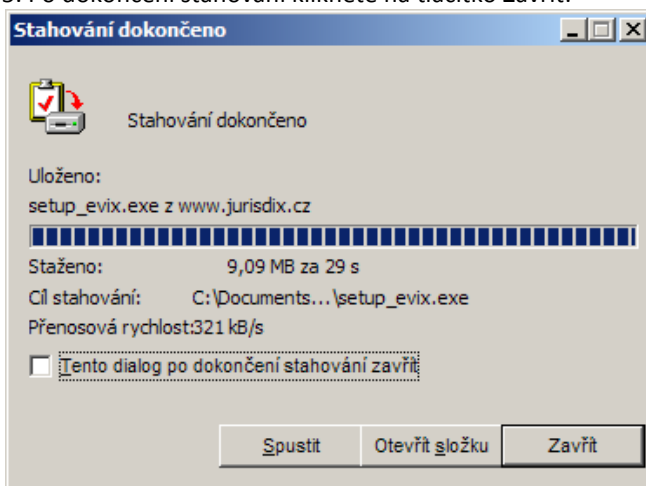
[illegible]. Po dokončení stahování klikněte na tlačítko Zavřít.

Stahování dokončeno

Stahování dokončeno

Uloženo:
setup_evix.exe z www.jurisdix.cz

Staženo: 9,09 MB za 29 s
Cíl stahování: C:\Documents...\setup_evix.exe
Přenosová rychlost:321 kB/s

Tento dialog po dokončení stahování zavřít

Spustit
Otevřít složku
Zavřít